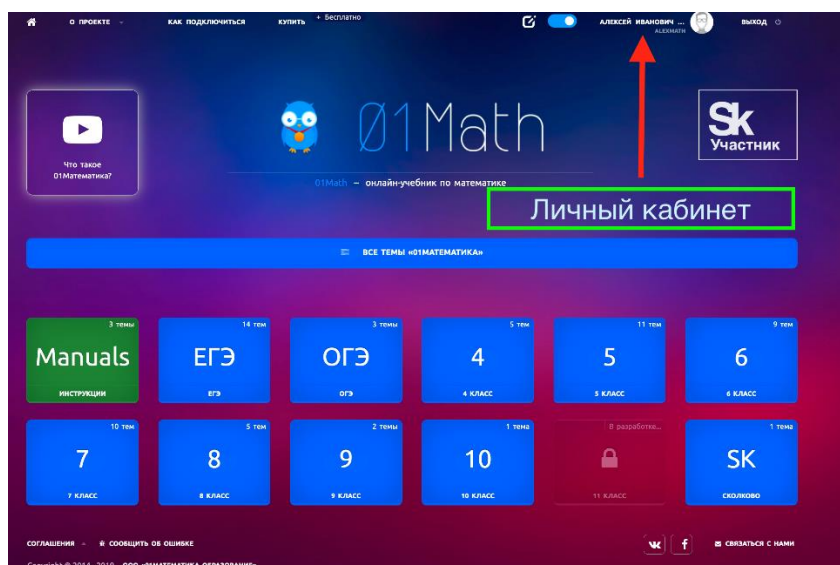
О ПРОЕКТЕ КАК ПОДКЛЮЧИТЬСЯ КУПИТЬ + Бесплатно АЛЕКСЕЙ ИВАНОВИЧ ... ALEXMATH ВЫХОД

Что такое 01Математика?

01Math

Sk Участник

01Math — онлайн-учебник по математике

Личный кабинет

ВСЕ ТЕМЫ «01МАТЕМАТИКА»

| 3 темы Manuals ИНСТРУКЦИИ | 14 тем ЕГЭ ЕГЭ | 3 темы ОГЭ ОГЭ | 5 тем 4 4 КЛАСС | 11 тем 5 5 КЛАСС | 9 тем 6 6 КЛАСС |
|---|---|---|---|---|---|
| 10 тем 7 7 КЛАСС | 5 тем 8 8 КЛАСС | 2 темы 9 9 КЛАСС | 1 тема 10 10 КЛАСС | 8 разработке... 11 КЛАСС | 1 тема SK СКОЛКОВО |

СОГЛАШЕНИЯ СООБЩИТЬ ОБ ОШИБКЕ СВЯЗАТЬСЯ С НАМИ

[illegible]